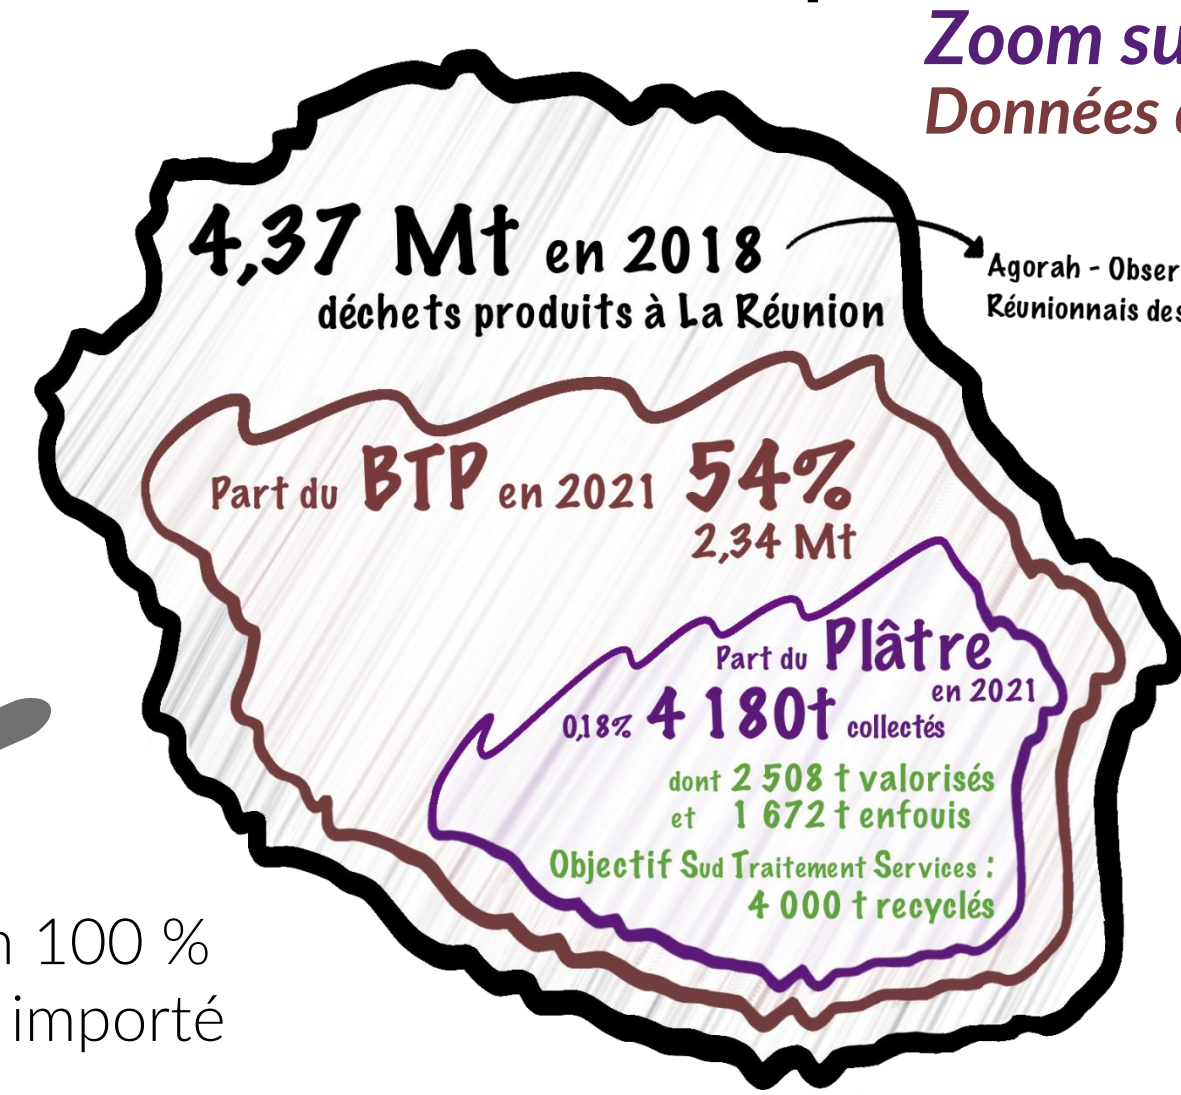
Zoom su
Données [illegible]

4,37 Mt en 2018
déchets produits à La Réunion

Agorah - Obser
Réunionnais des

Part du BTP en 2021 54%
2,34 Mt

Part du Plâtre
en 2021
0,18% 4 180t collectés
dont 2 508 t valorisés
et 1 672 t enfouis
Objectif Sud Traitement Services :
4 000 t recyclés

n 100 %
importé